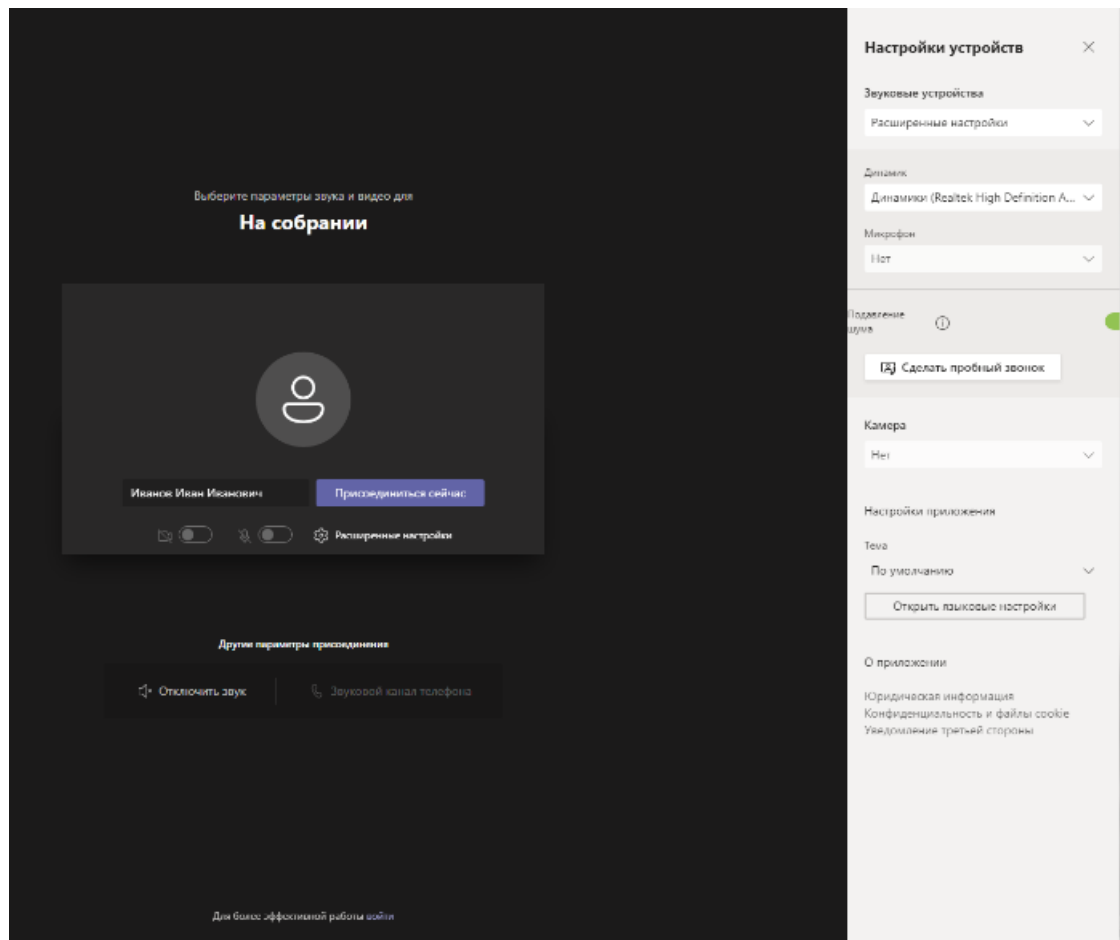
Выберите параметры звука и видео для
На собрании

Иванов Иван Иванович
Присоединиться сейчас
Расширенные настройки

Другие параметры присоединения
Отключить звук
Звуковой канал телефона

Для более эффективной работы войти

Настройки устройств
×
Звуковые устройства
Расширенные настройки
Динамик
Динамики (Realtek High Definition A...
Микрофон
Нет
Подавление шума
Сделать пробный звонок
Камера
Нет
Настройки приложения
Тема
По умолчанию
Открыть языковые настройки
О приложении
Юридическая информация
Конфиденциальность и файлы cookie
Уведомление третьей стороны